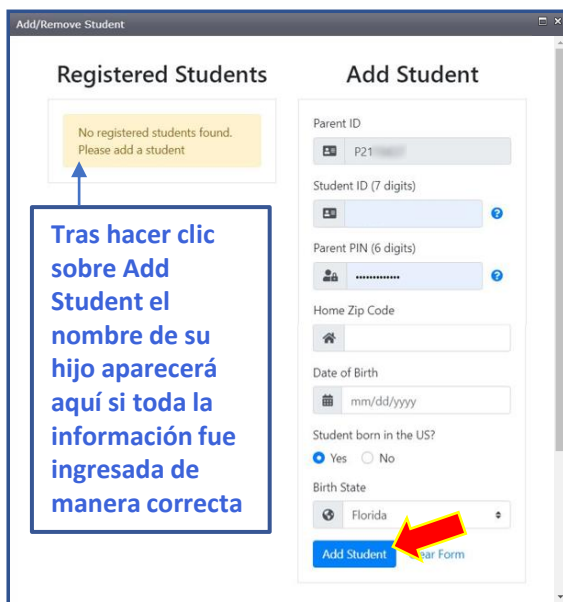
Add/Remove Student

Registered Students

No registered students found. Please add a student

Tras hacer clic sobre Add Student el nombre de su hijo aparecerá aquí si toda la información fue ingresada de manera correcta

Add Student

Parent ID

P21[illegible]

Student ID (7 digits)

Parent PIN (6 digits)

••••••••••••

Home Zip Code

Date of Birth

mm/dd/yyyy

Student born in the US?

Yes No

Birth State

Florida

Add Student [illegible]ear Form